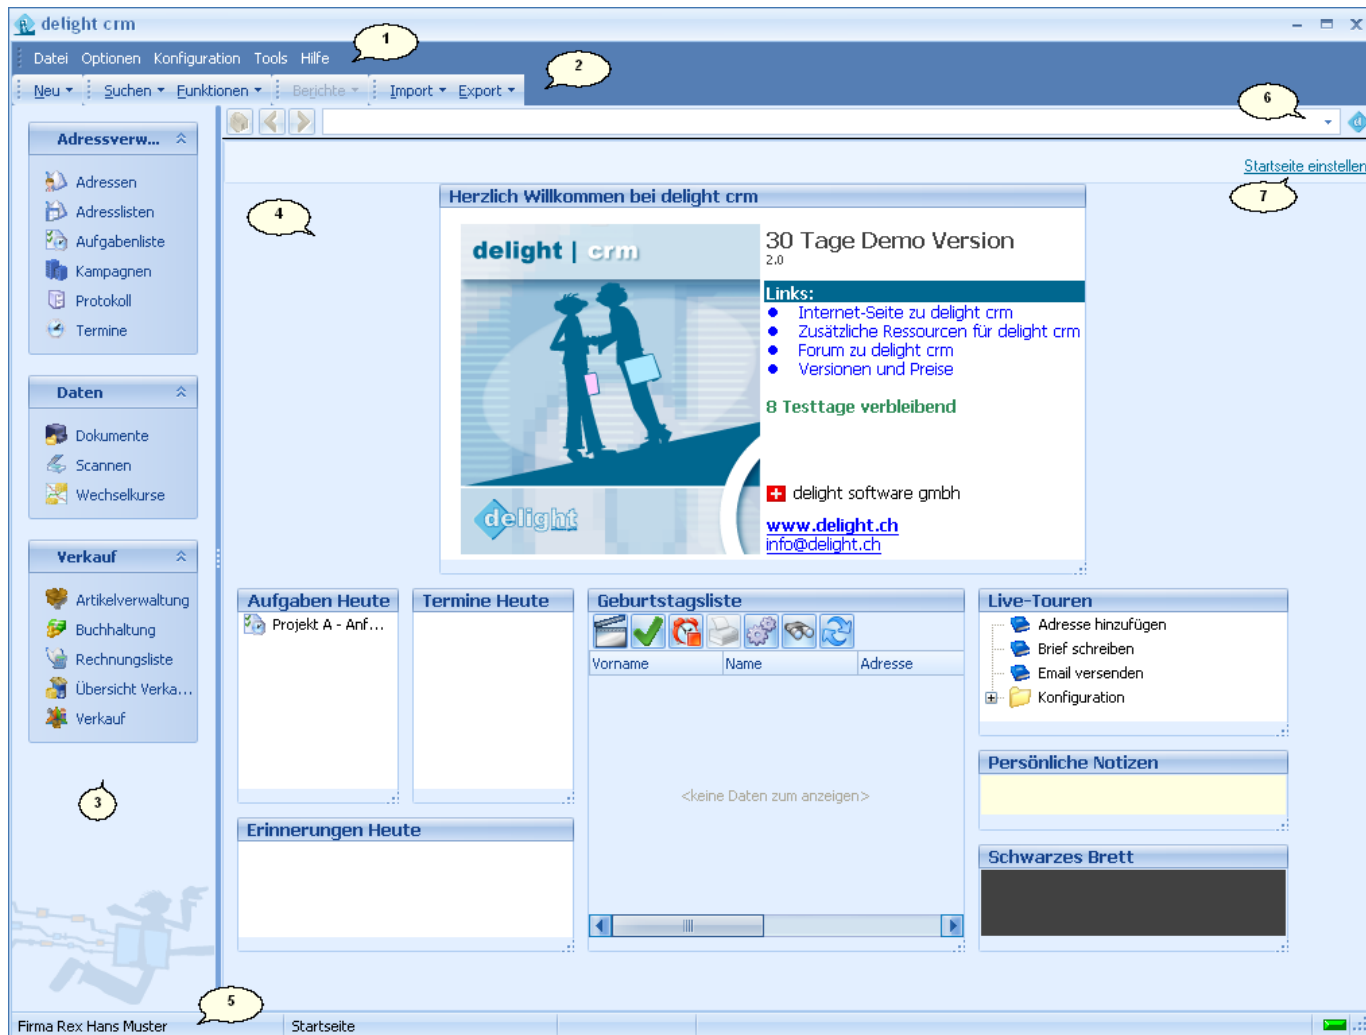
delight crm

1

Datei Optionen Konfiguration Tools Hilfe

Neu Suchen Funktionen Berichte Import Export

2

6

Startseite einstellen

7

4

Herzlich Willkommen bei delight crm

delight | crm

30 Tage Demo Version
2.0

Links:
- Internet-Seite zu delight crm
- Zusätzliche Ressourcen für delight crm
- Forum zu delight crm
- Versionen und Preise

8 Testtage verbleibend

delight

delight software gmbh

www.delight.ch
info@delight.ch

Adressverw...
Adressen
Adresslisten
Aufgabenliste
Kampagnen
Protokoll
Termine

Daten
Dokumente
Scannen
Wechselkurse

Verkauf
Artikelverwaltung
Buchhaltung
Rechnungsliste
Übersicht Verka...
Verkauf

3

Aufgaben Heute
Projekt A - Anf...

Termine Heute

Geburtstagsliste

| Vorname | Name | Adresse |
|---|---|---|

<keine Daten zum anzeigen>

Live-Touren
Adresse hinzufügen
Brief schreiben
Email versenden
Konfiguration

Persönliche Notizen

Erinnerungen Heute

Schwarzes Brett

5

Firma Rex Hans Muster

Startseite